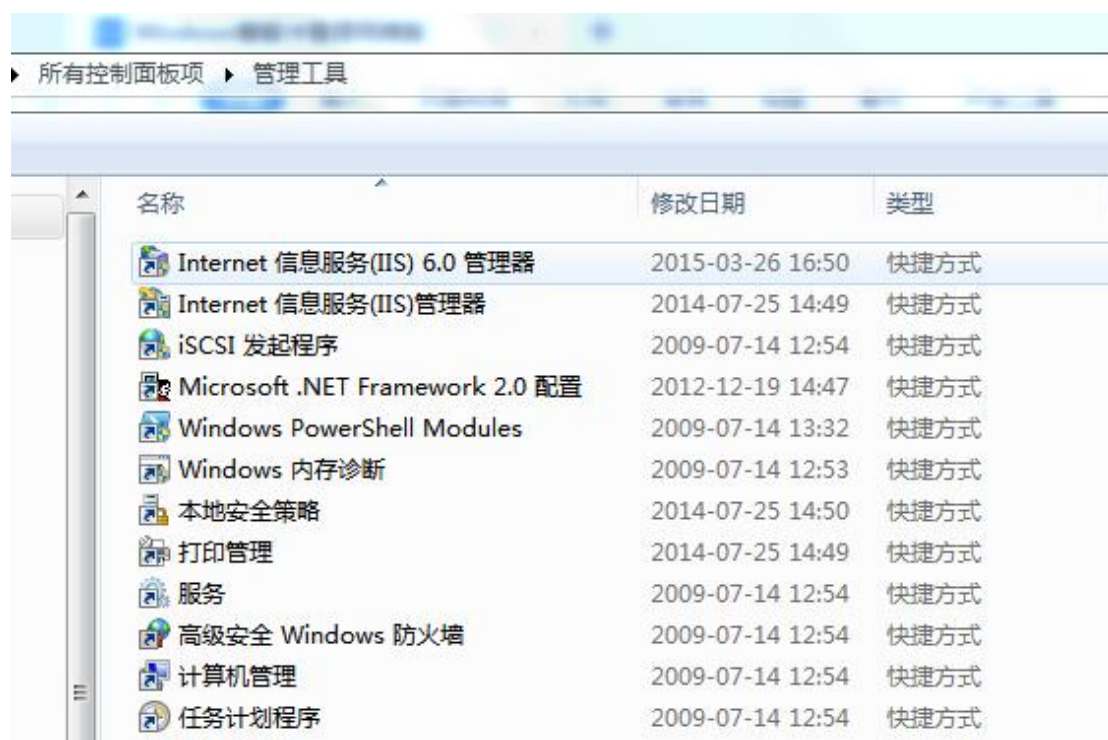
▸ 所有控制面板项 ▸ 管理工具

| 名称 | 修改日期 | 类型 |
|---|---|---|
| Internet 信息服务(IIS) 6.0 管理器 | 2015-03-26 16:50 | 快捷方式 |
| Internet 信息服务(IIS)管理器 | 2014-07-25 14:49 | 快捷方式 |
| iSCSI 发起程序 | 2009-07-14 12:54 | 快捷方式 |
| Microsoft .NET Framework 2.0 配置 | 2012-12-19 14:47 | 快捷方式 |
| Windows PowerShell Modules | 2009-07-14 13:32 | 快捷方式 |
| Windows 内存诊断 | 2009-07-14 12:53 | 快捷方式 |
| 本地安全策略 | 2014-07-25 14:50 | 快捷方式 |
| 打印管理 | 2014-07-25 14:49 | 快捷方式 |
| 服务 | 2009-07-14 12:54 | 快捷方式 |
| 高级安全 Windows 防火墙 | 2009-07-14 12:54 | 快捷方式 |
| 计算机管理 | 2009-07-14 12:54 | 快捷方式 |
| 任务计划程序 | 2009-07-14 12:54 | 快捷方式 |